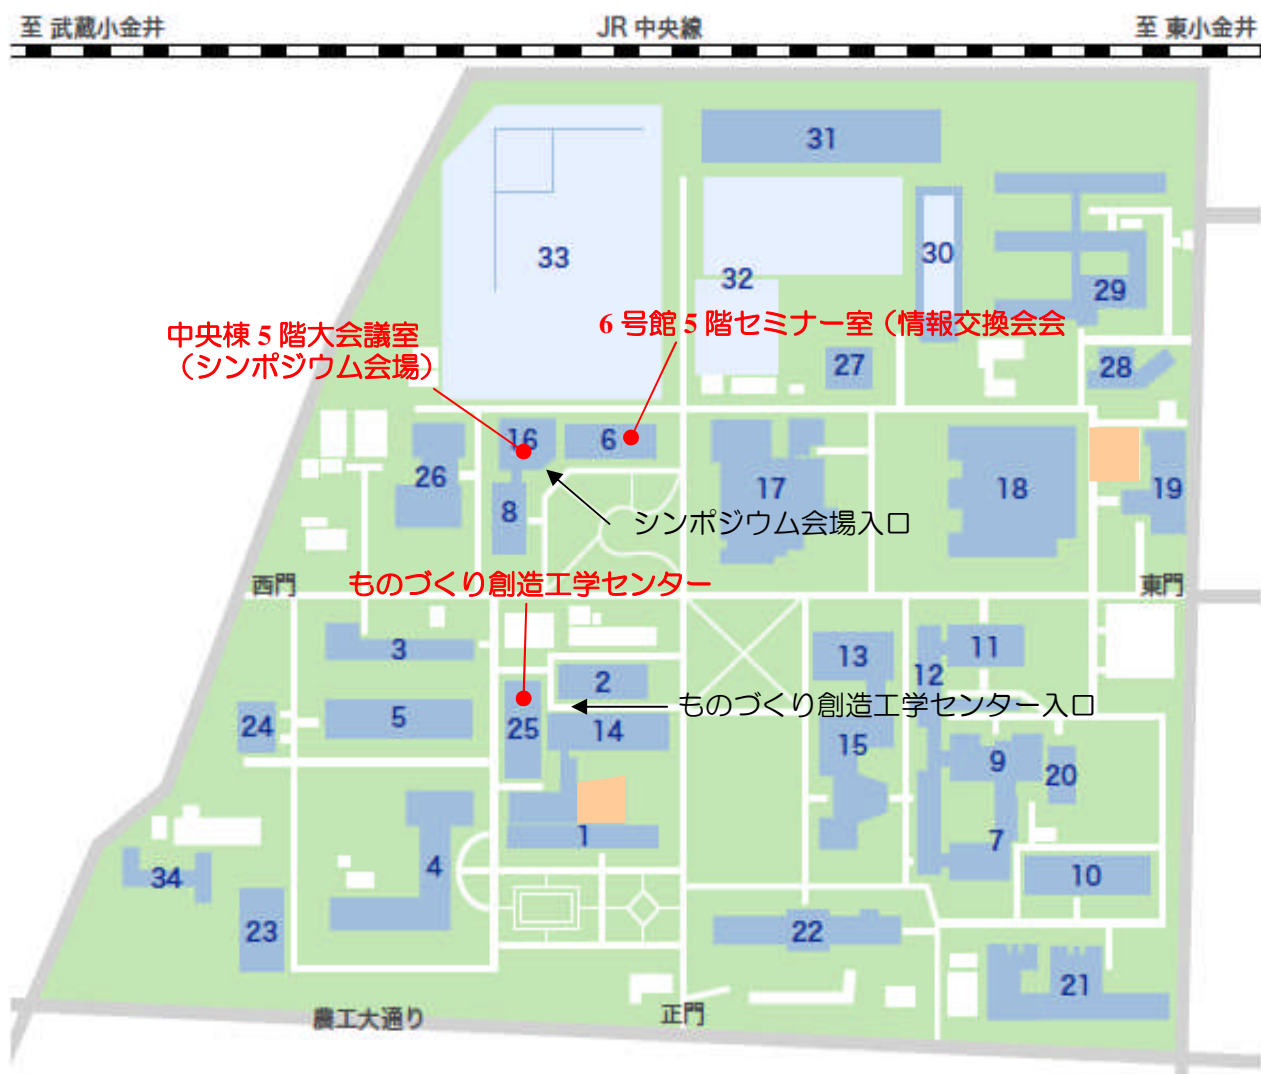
至 武蔵小金井

JR 中央線

至 東小金井

31

33

32

30

29

中央棟 5 階大会議室
（シンポジウム会場）

6 号館 5 階セミナー室（情報交換会会

27

28

16

6

26

17

18

19

8

シンポジウム会場入口

西門

ものづくり創造工学センター

東門

3

13

11

12

2

24

5

25

14

ものづくり創造工学センター入口

15

9

20

1

7

34

4

10

23

22

21

農工大通り

正門